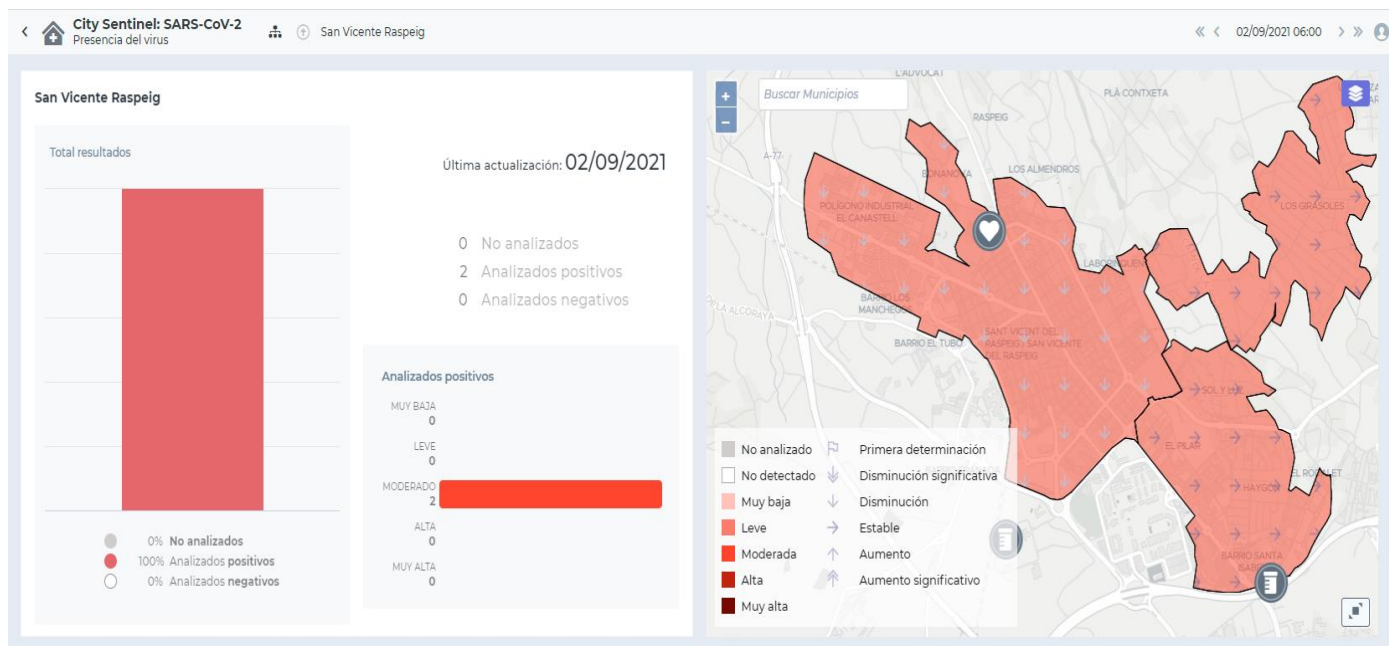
City Sentinel: SARS-CoV-2
Presencia del virus

San Vicente Raspeig

02/09/2021 06:00

San Vicente Raspeig

Total resultados

0% No analizados
100% Analizados positivos
0% Analizados negativos

Última actualización: 02/09/2021

0 No analizados
2 Analizados positivos
0 Analizados negativos

Analizados positivos

MUY BAJA
0
LEVE
0
MODERADO
2
ALTA
0
MUY ALTA
0

+
−
Buscar Municipios

L'ADVOCAT
PLÀ CONTXETA
RASPEIG
A-77
LOS ALMENDROS
BONANOVA
POLÍGONO INDUSTRIAL EL CANASTELL
LOS GIRASOLES
LABORATORIO
BARRIO LOS MANCHEGOS
LA ALCORAYA
BARRIO EL TUBO
SANT VICENT DEL RASPEIG / SAN VICENTE DEL RASPEIG
SOL Y LUZ
EL PILAR
EL ROSALET
HAYGON
BARRIO SANTA ISABEL

No analizado
No detectado
Muy baja
Leve
Moderada
Alta
Muy alta
Primera determinación
Disminución significativa
Disminución
Estable
Aumento
Aumento significativo